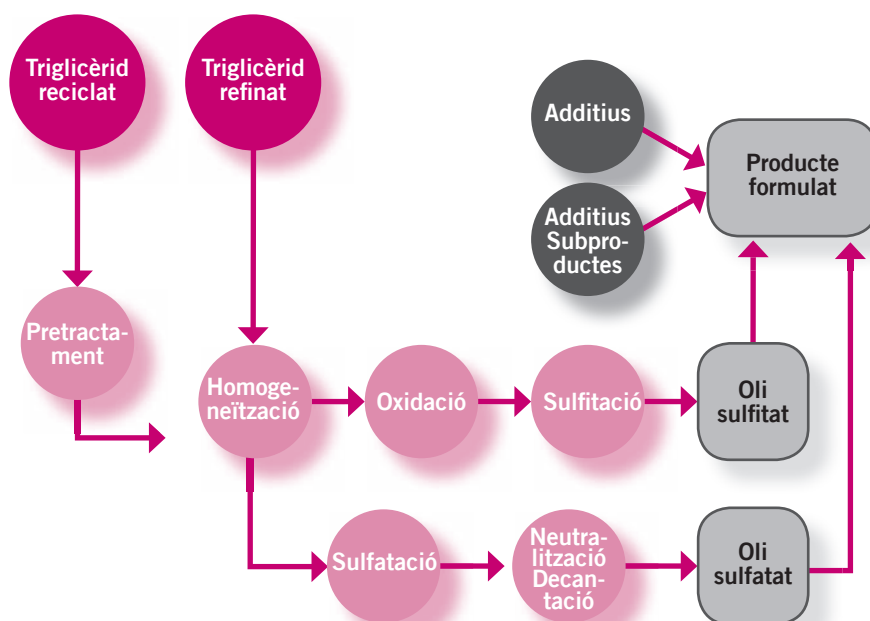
Triglicèrid reciclat

Triglicèrid refinat

Additius

Producte formulat

Additius Subproductes

Pretractament

Homogeneïtzació

Oxidació

Sulfitació

Oli sulfitat

Sulfatació

Neutralització Decantació

Oli sulfatat